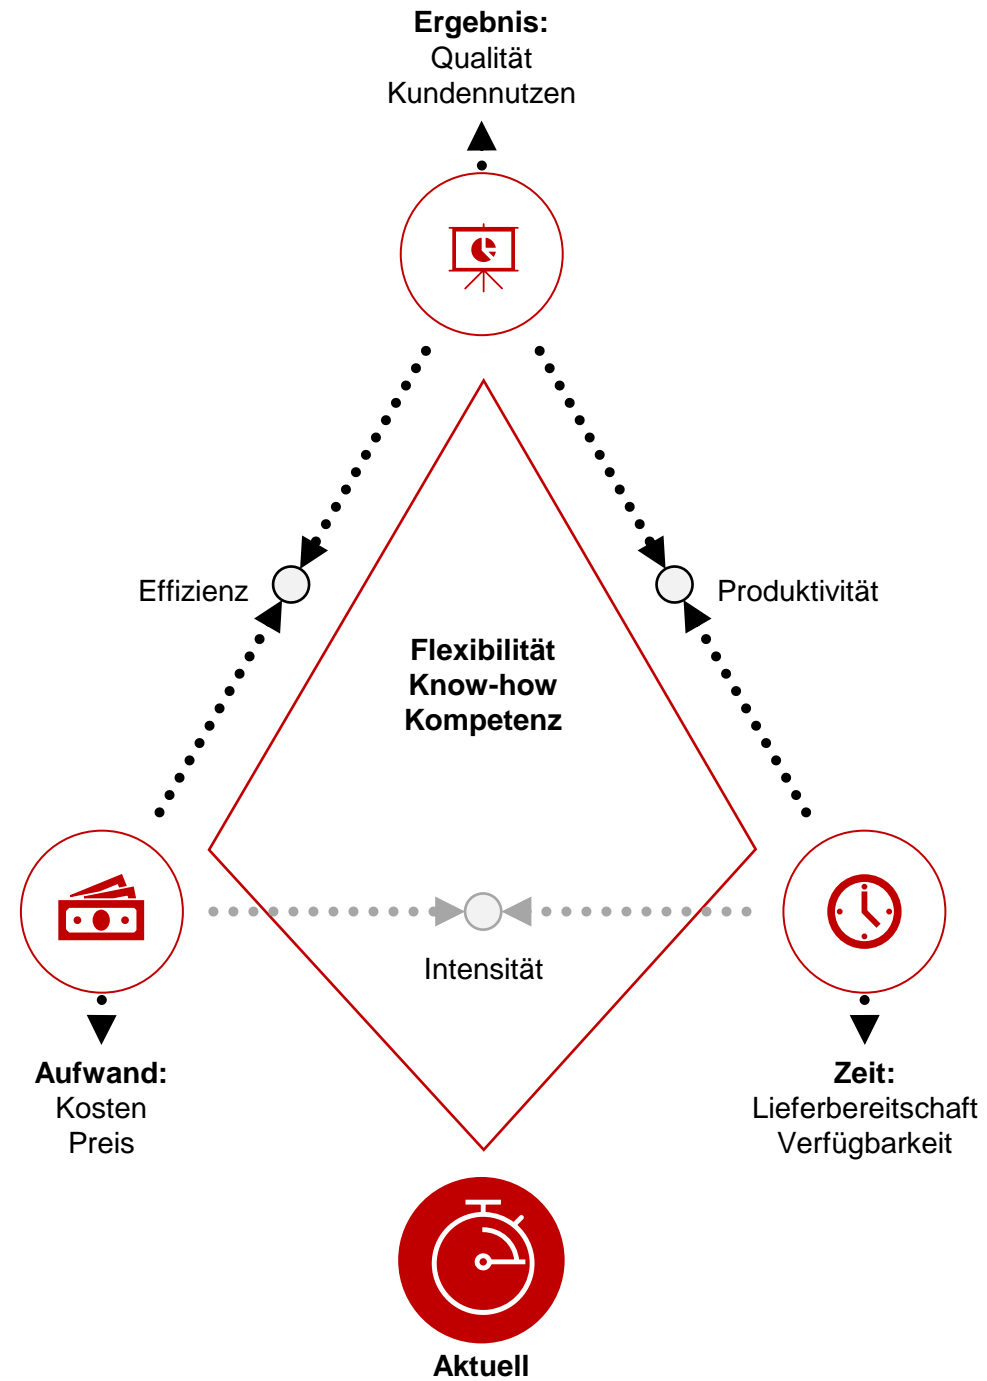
**Ergebnis:**
Qualität
Kundennutzen

Effizienz

Produktivität

**Flexibilität**
**Know-how**
**Kompetenz**

Intensität

**Aufwand:**
Kosten
Preis

**Zeit:**
Lieferbereitschaft
Verfügbarkeit

**Aktuell**